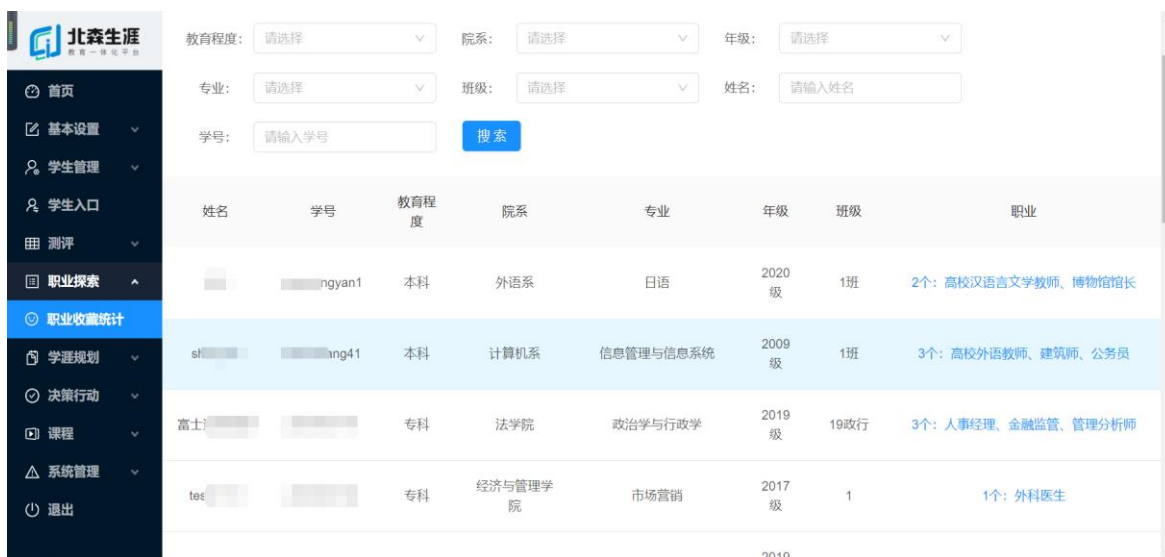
北森生涯
教育一体化平台

首页
基本设置
学生管理
学生入口
测评
职业探索
职业收藏统计
学涯规划
决策行动
课程
系统管理
退出

教育程度: 请选择
院系: 请选择
年级: 请选择
专业: 请选择
班级: 请选择
姓名: 请输入姓名
学号: 请输入学号
搜索

| 姓名 | 学号 | 教育程度 | 院系 | 专业 | 年级 | 班级 | 职业 |
|---|---|---|---|---|---|---|---|
| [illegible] | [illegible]ngyan1 | 本科 | 外语系 | 日语 | 2020级 | 1班 | 2个: 高校汉语言文学教师、博物馆馆长 |
| sh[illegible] | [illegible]ang41 | 本科 | 计算机系 | 信息管理与信息系统 | 2009级 | 1班 | 3个: 高校外语教师、建筑师、公务员 |
| 富士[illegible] | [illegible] | 专科 | 法学院 | 政治学与行政学 | 2019级 | 19政行 | 3个: 人事经理、金融监管、管理分析师 |
| tes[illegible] | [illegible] | 专科 | 经济与管理学院 | 市场营销 | 2017级 | 1 | 1个: 外科医生 |
| | | | | | 2019 | | |